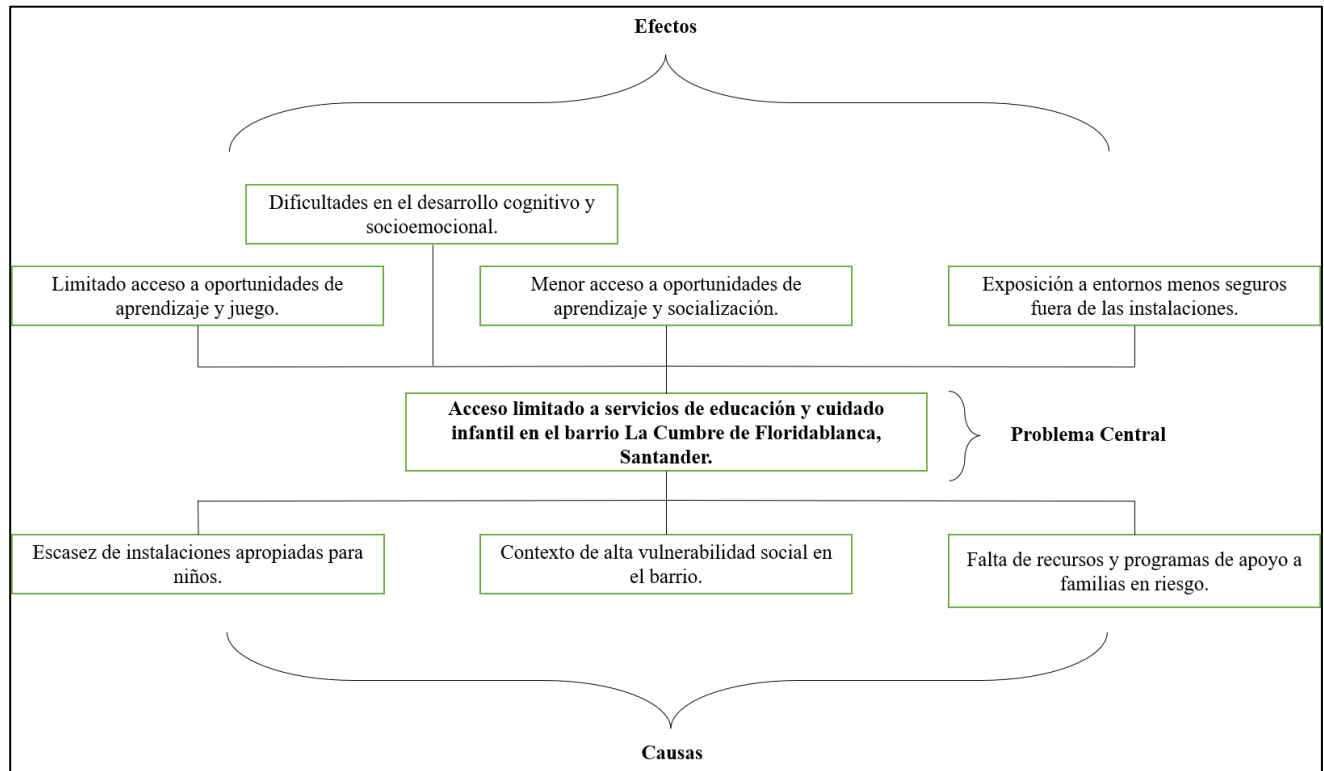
Efectos

Dificultades en el desarrollo cognitivo y socioemocional.

Limitado acceso a oportunidades de aprendizaje y juego.

Menor acceso a oportunidades de aprendizaje y socialización.

Exposición a entornos menos seguros fuera de las instalaciones.

Acceso limitado a servicios de educación y cuidado infantil en el barrio La Cumbre de Floridablanca, Santander.

Problema Central

Escasez de instalaciones apropiadas para niños.

Contexto de alta vulnerabilidad social en el barrio.

Falta de recursos y programas de apoyo a familias en riesgo.

Causas